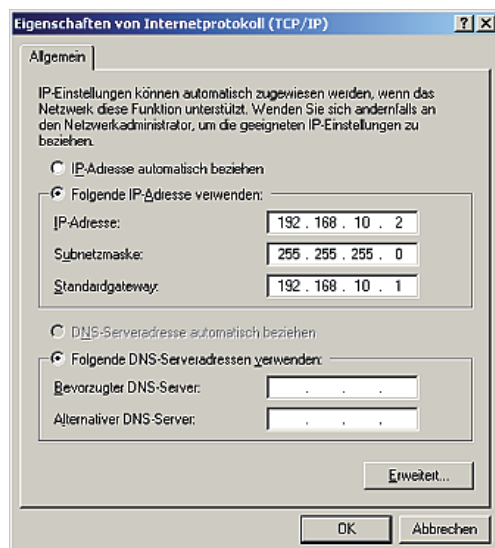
Eigenschaften von Internetprotokoll (TCP/IP) ? X

Allgemein

IP-Einstellungen können automatisch zugewiesen werden, wenn das Netzwerk diese Funktion unterstützt. Wenden Sie sich andernfalls an den Netzwerkadministrator, um die geeigneten IP-Einstellungen zu beziehen.

IP-Adresse automatisch beziehen

Folgende IP-Adresse verwenden:

IP-Adresse: 192 . 168 . 10 . 2

Subnetzmaske: 255 . 255 . 255 . 0

Standardgateway: 192 . 168 . 10 . 1

DNS-Serveradresse automatisch beziehen

Folgende DNS-Serveradressen verwenden:

Bevorzugter DNS-Server: . . .

Alternativer DNS-Server: . . .

Erweitert...

OK Abbrechen